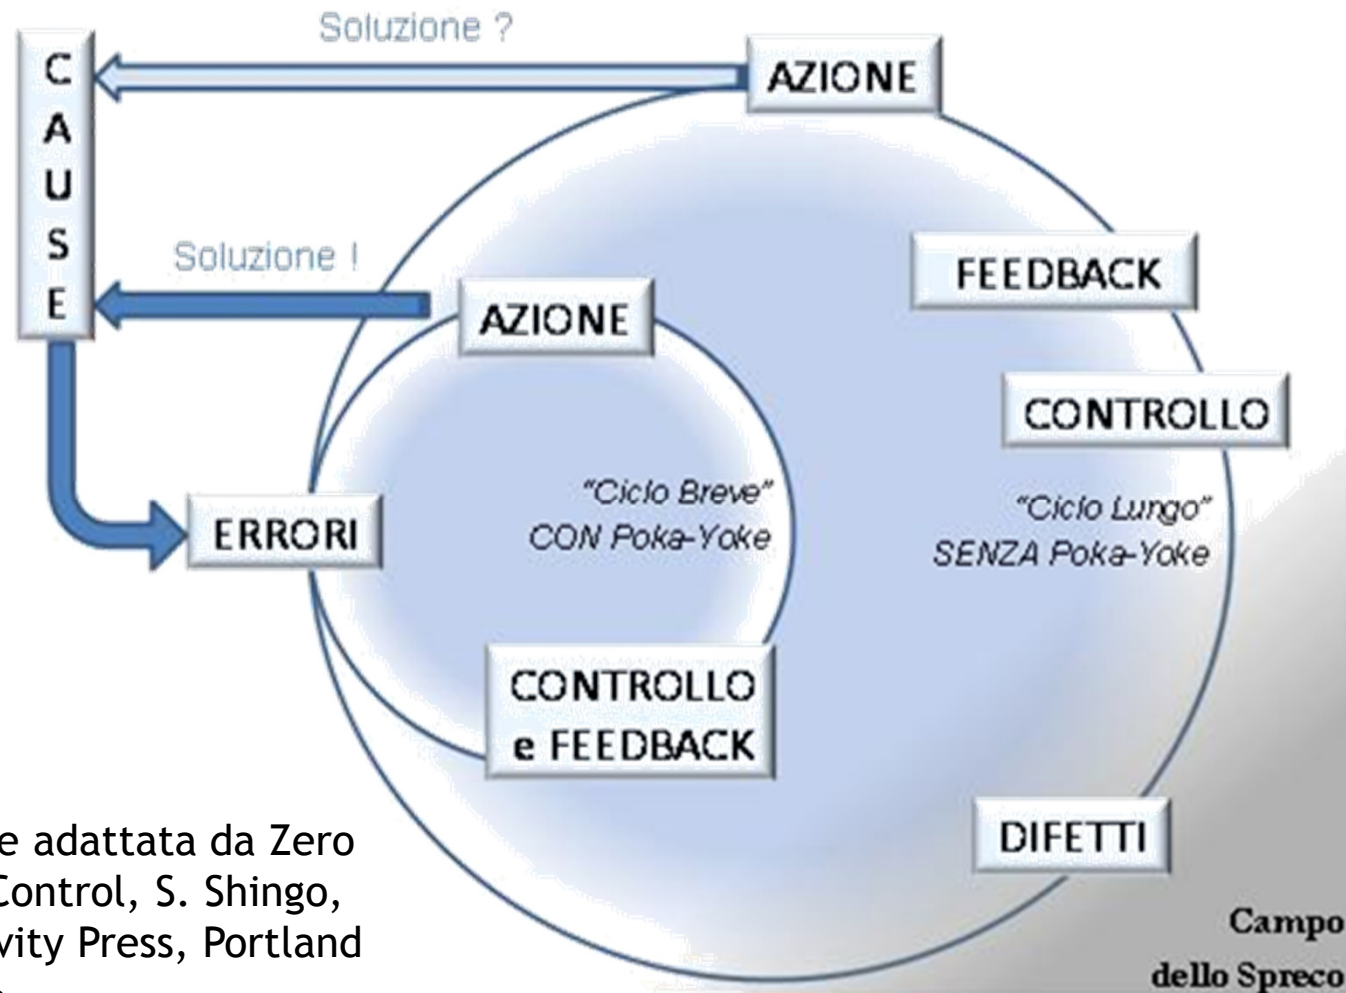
CAUSE

Soluzione ?

AZIONE

Soluzione !

AZIONE

FEEDBACK

CONTROLLO

ERRORI

"Ciclo Breve"
CON Poka-Yoke

"Ciclo Lungo"
SENZA Poka-Yoke

CONTROLLO e FEEDBACK

DIFETTI

e adattata da Zero Control, S. Shingo, vity Press, Portland

Campo dello Spreco